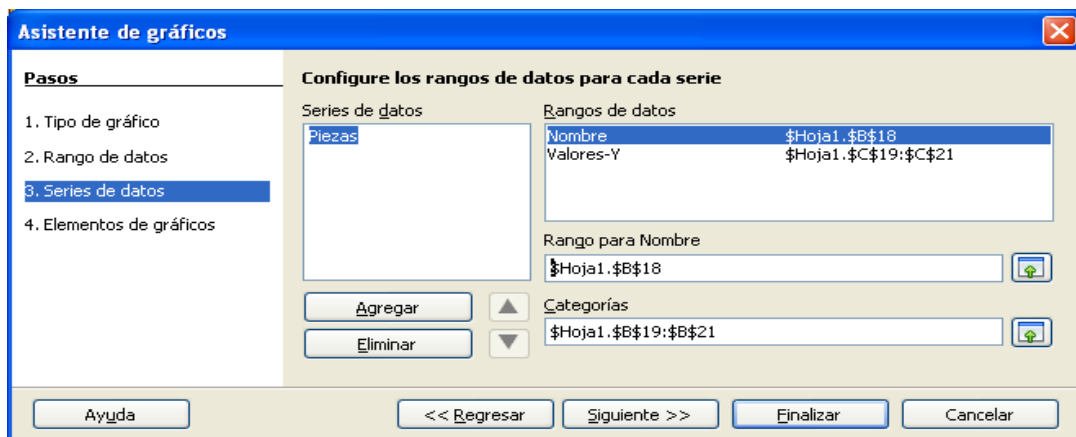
Asistente de gráficos

Pasos

1. Tipo de gráfico
2. Rango de datos
3. Series de datos
4. Elementos de gráficos

Configure los rangos de datos para cada serie

Series de datos

Piezas

Agregar
Eliminar

Rangos de datos

| Nombre | \$Hoja1.\$B\$18 |
|---|---|
| Valores-Y | \$Hoja1.\$C\$19:\$C\$21 |

Rango para Nombre

\$Hoja1.\$B\$18

Categorías

\$Hoja1.\$B\$19:\$B\$21

Ayuda
<< Regresar
Siguiente >>
Finalizar
Cancelar